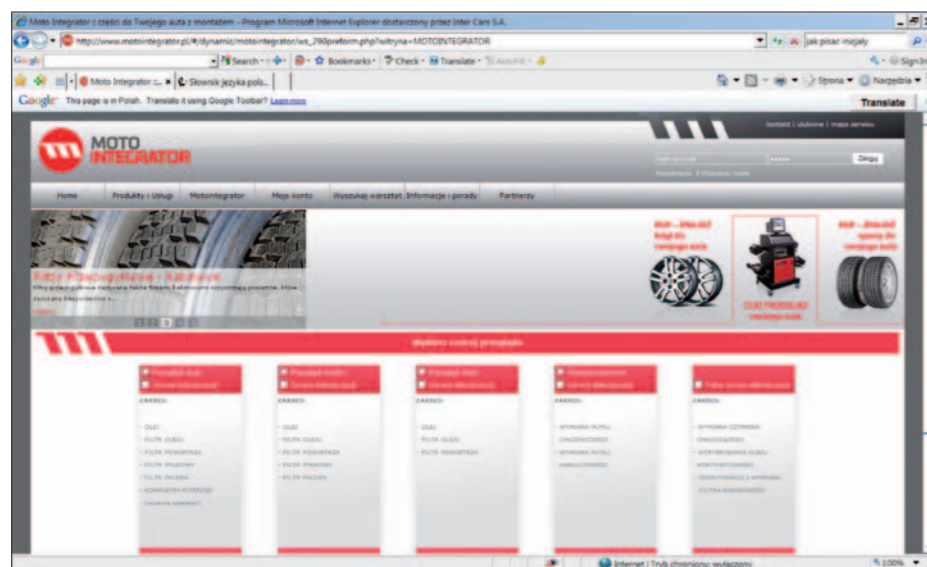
Moto Integrator z części do Twojego auta z montażem - Program Microsoft Internet Explorer dostarczony przez Inter Cars S.A.

http://www.motointegrator.pl/#/dynamic/motointegrator/ws_290preform.php?witryna=MOTOINTEGRATOR

jak pisać inicjały

Google

Search · Bookmarks · Check · Translate · AutoFill

Sign In

Moto Integrator z... | Słownik języka pols...

Strona · Narzędzia

Google This page is in Polish. Translate it using Google Toolbar? Learn more

Translate

MOTO INTEGRATOR

kontakt | ulubione | mapa serwisu

Zaloguj

Home | Produkty i Usługi | Motointegrator | Moje konto | Wyszukaj warsztat | Informacje i porady | Partnerzy

Filtry Przeciwpyłkowe - Kabinowe

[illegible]

1 2 3 4 5

Wybierz rodzaj przeglądu

ZAKRES:

OLEJ
FILTR OLEJU
FILTR POWIETRZA
FILTR PYŁKOWY
FILTR PALIWA
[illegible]

ZAKRES:

OLEJ
FILTR OLEJU
FILTR POWIETRZA
FILTR PYŁKOWY
FILTR PALIWA

ZAKRES:

OLEJ
FILTR OLEJU
FILTR POWIETRZA

ZAKRES:

WYMIANA PŁYNU CHŁODNICZEGO
WYMIANA PŁYNU HAMULCOWEGO

ZAKRES:

WYMIANA CZYNNIKA CHŁODZĄCEGO
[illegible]
FILTRA KABINOWEGO

Internet | Tryb chroniony: wyłączony

100%